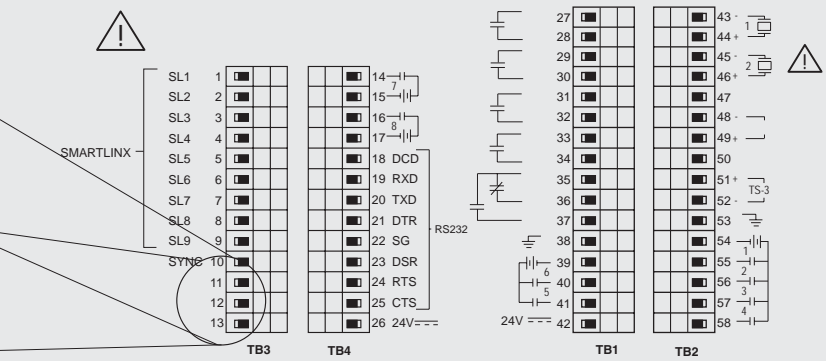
SMARTLINX
SL1 1
SL2 2
SL3 3
SL4 4
SL5 5
SL6 6
SL7 7
SL8 8
SL9 9
SYNC 10
11
12
13
TB3

14
7
15
16
8
17
18 DCD
19 RXD
20 TXD
21 DTR
22 SG
23 DSR
24 RTS
25 CTS
26 24V
RS232
TB4

27
28
29
30
31
32
33
34
35
36
37
38
6
39
40
5
41
24V 42
TB1

43 -
1
44 +
45 -
2
46 +
47
48 -
49 +
50
51 +
TS-3
52 -
53
54
1
55
2
56
3
57
4
58
TB2